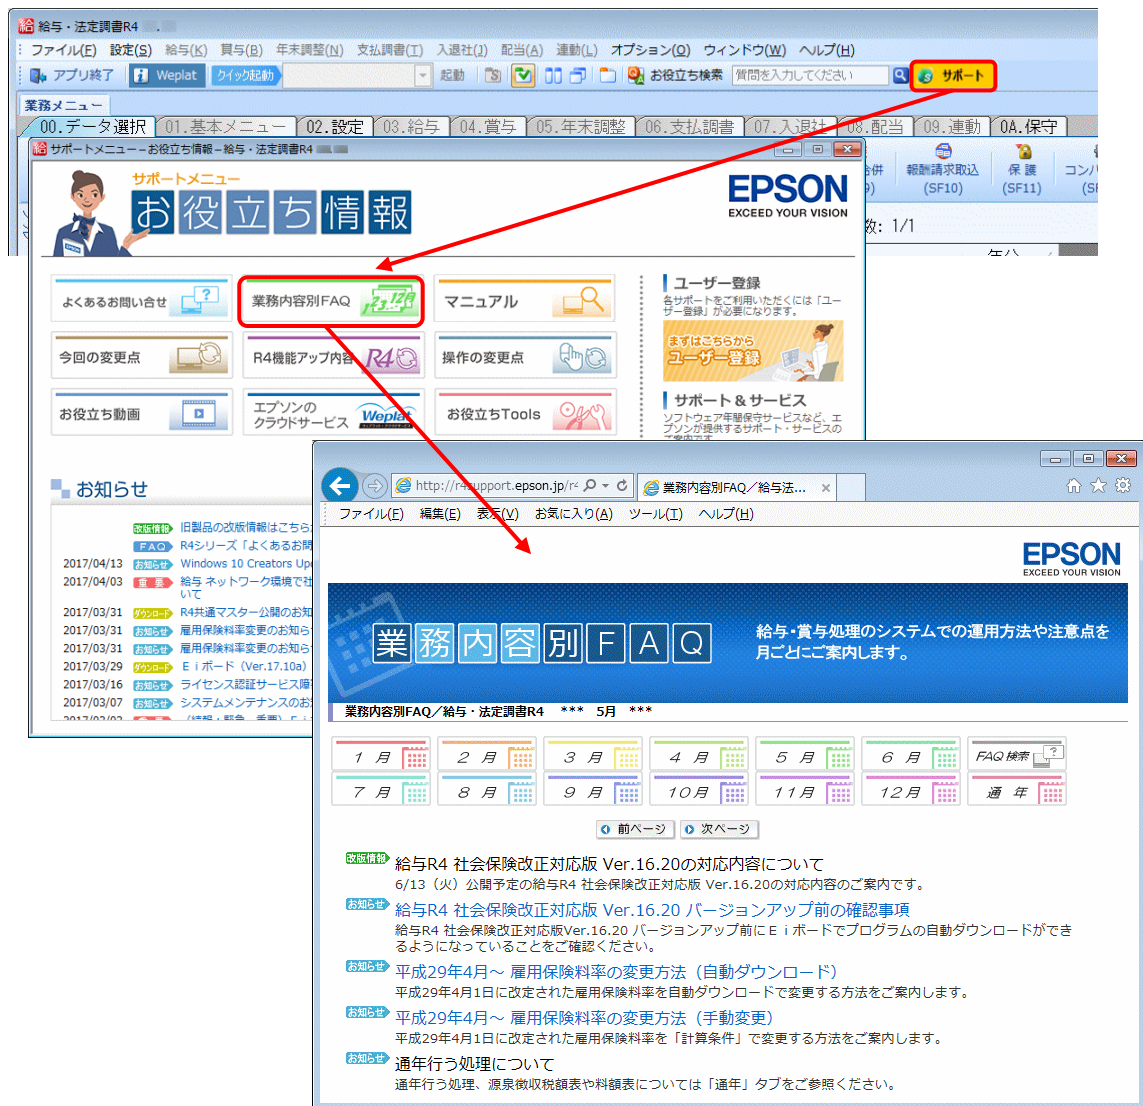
給与・法定調書R4

ファイル(F) 設定(S) 給与(K) 賞与(B) 年末調整(N) 支払調書(T) 入退社(J) 配当(A) 連動(L) オプション(O) ウィンドウ(W) ヘルプ(H)

アプリ終了 Weplat クイック起動 起動 お役立ち検索 質問を入力してください サポート

業務メニュー

00.データ選択 01.基本メニュー 02.設定 03.給与 04.賞与 05.年末調整 06.支払調書 07.入退社 08.配当 09.連動 0A.保守

サポートメニュー－お役立ち情報－給与・法定調書R4

サポートメニュー
お役立ち情報

EPSON
EXCEED YOUR VISION

合併 報酬請求取込 (SF10) 保護 (SF11) コンバ

数: 1/1

よくあるお問い合せ
業務内容別FAQ
マニュアル
今回の変更点
R4機能アップ内容
操作の変更点
お役立ち動画
エプソンのクラウドサービス Weplat
お役立ちTools

ユーザー登録
各サポートをご利用いただくには「ユーザー登録」が必要になります。
まずはこちらから ユーザー登録

サポート＆サービス
ソフトウェア年間保守サービスなど、エプソンが提供するサポート・サービスのご案内です。

お知らせ

改版情報 旧製品の改版情報はこちら
FAQ R4シリーズ「よくあるお問
2017/04/13 お知らせ Windows 10 Creators Up
2017/04/03 重要 給与 ネットワーク環境で社いて
2017/03/31 ダウンロード R4共通マスター公開のお知
2017/03/31 お知らせ 雇用保険料率変更のお知ら
2017/03/31 お知らせ 雇用保険料率変更のお知ら
2017/03/29 ダウンロード Ｅｉボード（Ver.17.10a）
2017/03/16 お知らせ ライセンス認証サービス障
2017/03/07 お知らせ システムメンテナンスのお

http://r4support.epson.jp/r4 業務内容別FAQ／給与法...

ファイル(F) 編集(E) 表示(V) お気に入り(A) ツール(T) ヘルプ(H)

EPSON
EXCEED YOUR VISION

業務内容別FAQ

給与･賞与処理のシステムでの運用方法や注意点を月ごとにご案内します。

業務内容別FAQ／給与・法定調書R4 *** 5月 ***

| 1 月 | 2 月 | 3 月 | 4 月 | 5 月 | 6 月 | FAQ検索 |
|---|---|---|---|---|---|---|
| 7 月 | 8 月 | 9 月 | 10月 | 11月 | 12月 | 通 年 |

前ページ 次ページ

改版情報 給与R4 社会保険改正対応版 Ver.16.20の対応内容について
6/13（火）公開予定の給与R4 社会保険改正対応版 Ver.16.20の対応内容のご案内です。

お知らせ 給与R4 社会保険改正対応版 Ver.16.20 バージョンアップ前の確認事項
給与R4 社会保険改正対応版Ver.16.20 バージョンアップ前にＥｉボードでプログラムの自動ダウンロードができるようになっていることをご確認ください。

お知らせ 平成29年4月～ 雇用保険料率の変更方法（自動ダウンロード）
平成29年4月1日に改定された雇用保険料率を自動ダウンロードで変更する方法をご案内します。

お知らせ 平成29年4月～ 雇用保険料率の変更方法（手動変更）
平成29年4月1日に改定された雇用保険料率を「計算条件」で変更する方法をご案内します。

お知らせ 通年行う処理について
通年行う処理、源泉徴収税額表や料額表については「通年」タブをご参照ください。